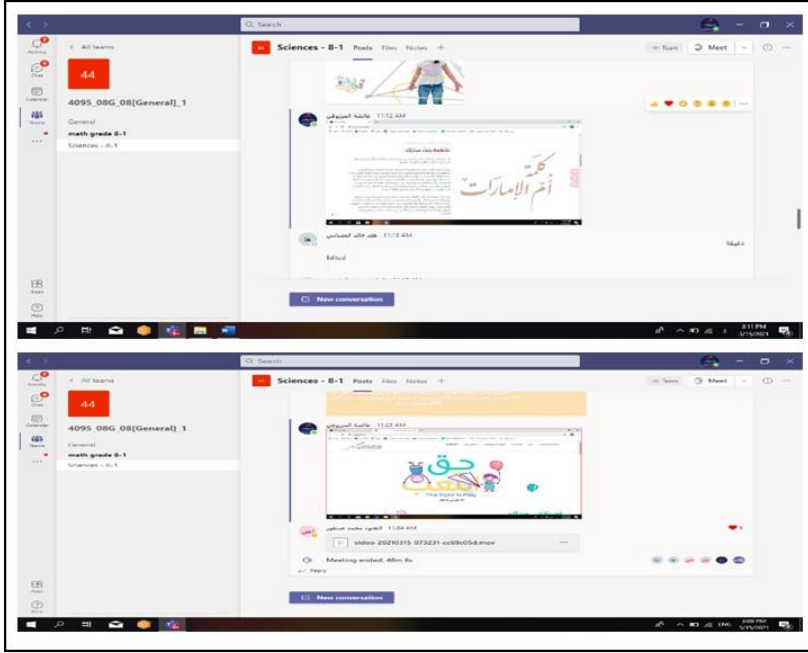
Search

Activity
Chat
Calendar
Teams
< All teams
44
4095_08G_08[General]_1
General
math grade 8-1
Sciences - 8-1

Sciences - 8-1 Posts Files Notes +
Team Meet

عائشة المرزوقي 11:12 AM

كلمة أم الإمارات

هند خالد العسالي 11:13 AM
دقيقة
Edited

New conversation

Apps
Help

3:11 PM
3/15/2021

Search

Activity
Chat
Calendar
Teams
< All teams
44
4095_08G_08[General]_1
General
math grade 8-1
Sciences - 8-1

Sciences - 8-1 Posts Files Notes +
Team Meet

عائشة المرزوقي 11:23 AM

حق
The Right to Play

العنود سعيد منصور 11:34 AM
video-20210315-073231-cc69c05d.mov
Meeting ended: 48m 8s
Reply

New conversation

Apps
Help

ENG
3:09 PM
3/15/2021